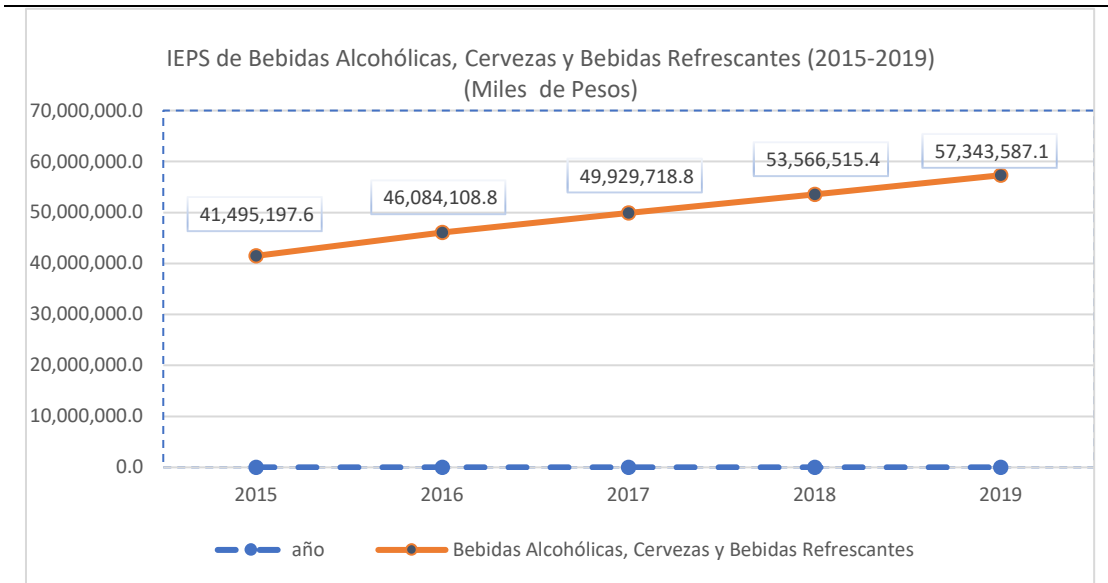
IEPS de Bebidas Alcohólicas, Cervezas y Bebidas Refrescantes (2015-2019)
(Miles de Pesos)

70,000,000.0
60,000,000.0
50,000,000.0
40,000,000.0
30,000,000.0
20,000,000.0
10,000,000.0
0.0

41,495,197.6
46,084,108.8
49,929,718.8
53,566,515.4
57,343,587.1

2015
2016
2017
2018
2019

año
Bebidas Alcohólicas, Cervezas y Bebidas Refrescantes